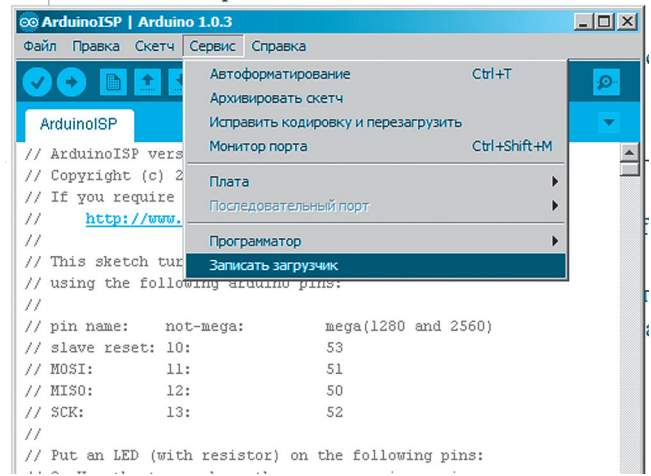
ArduinoISP | Arduino 1.0.3

Файл Правка Скетч Сервис Справка

Автоформатирование Ctrl+T
Архивировать скетч
Исправить кодировку и перезагрузить
Монитор порта Ctrl+Shift+M
Плата
Последовательный порт
Программатор
Записать загрузчик

ArduinoISP

// ArduinoISP vers
// Copyright (c) 2
// If you require
// http://www.
//
// This sketch tur
// using the following arduino pins:
//
// pin name: not-mega: mega(1280 and 2560)
// slave reset: 10: 53
// MOSI: 11: 51
// MISO: 12: 50
// SCK: 13: 52
//
// Put an LED (with resistor) on the following pins:
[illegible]